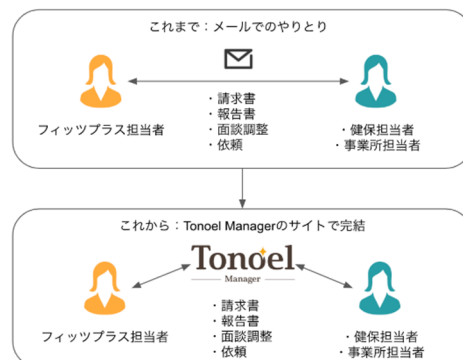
これまで：メールでのやりとり

・請求書
・報告書
・面談調整
・依頼

フィッツプラス担当者

・健保担当者
・事業所担当者

これから：Tonoel Managerのサイトで完結

Tonoel
Manager

・請求書
・報告書
・面談調整
・依頼

フィッツプラス担当者

・健保担当者
・事業所担当者